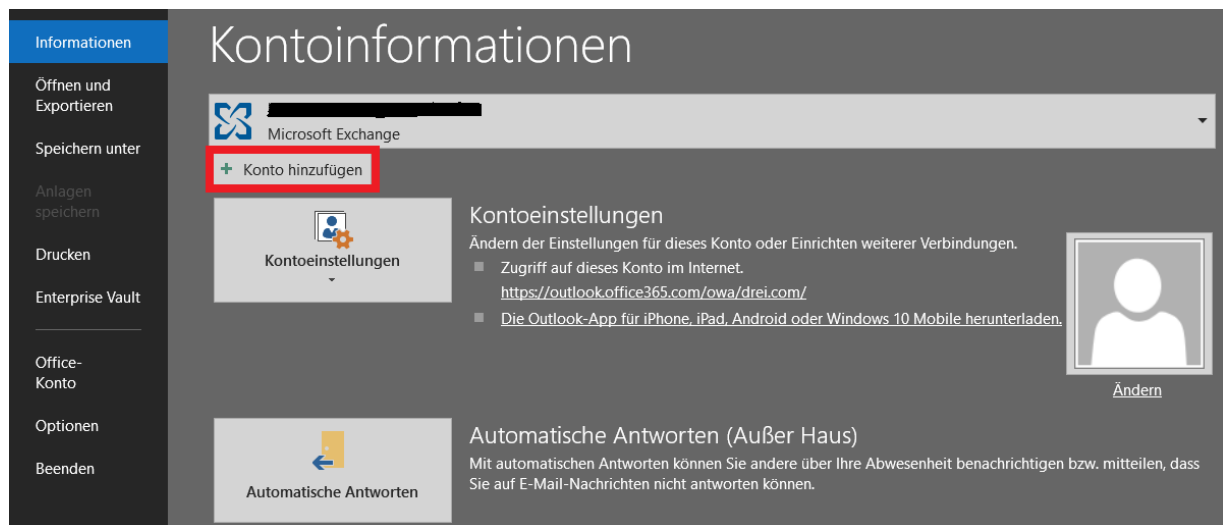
Informationen

Öffnen und Exportieren

Speichern unter

Anlagen speichern

Drucken

Enterprise Vault

Office-Konto

Optionen

Beenden

Kontoinformationen

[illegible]
Microsoft Exchange

+ Konto hinzufügen

Kontoeinstellungen

Kontoeinstellungen
Ändern der Einstellungen für dieses Konto oder Einrichten weiterer Verbindungen.
Zugriff auf dieses Konto im Internet.
https://outlook.office365.com/owa/drei.com/
Die Outlook-App für iPhone, iPad, Android oder Windows 10 Mobile herunterladen.

Ändern

Automatische Antworten

Automatische Antworten (Außer Haus)
Mit automatischen Antworten können Sie andere über Ihre Abwesenheit benachrichtigen bzw. mitteilen, dass Sie auf E-Mail-Nachrichten nicht antworten können.